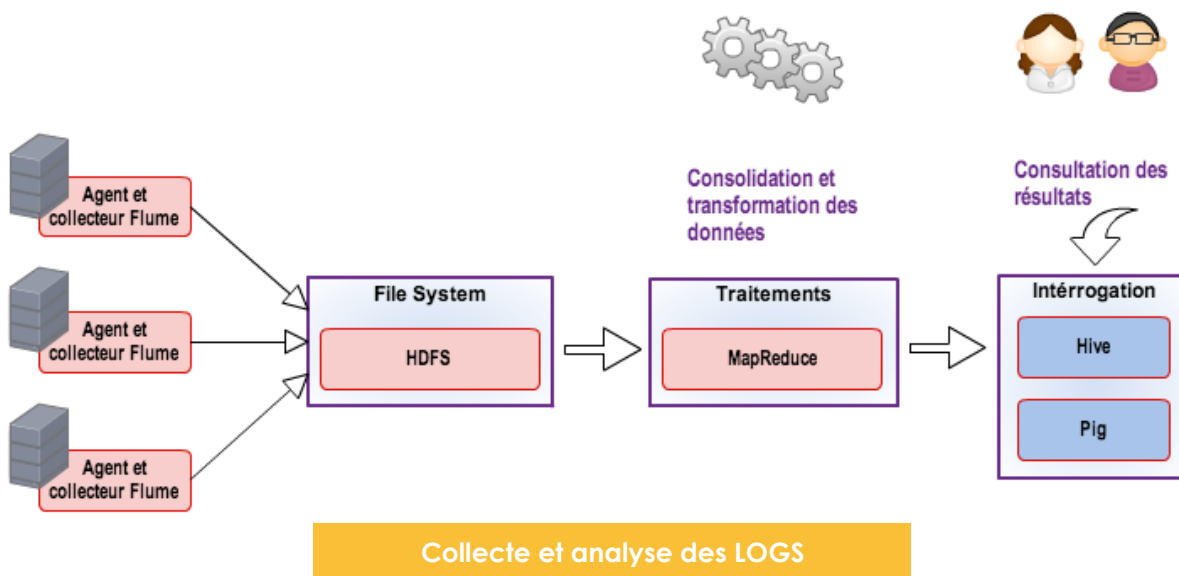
Agent et collecteur Flume

Agent et collecteur Flume

Agent et collecteur Flume

File System

HDFS

Consolidation et transformation des données

Traitements

MapReduce

Consultation des résultats

Intérrogation

Hive

Pig

Collecte et analyse des LOGS